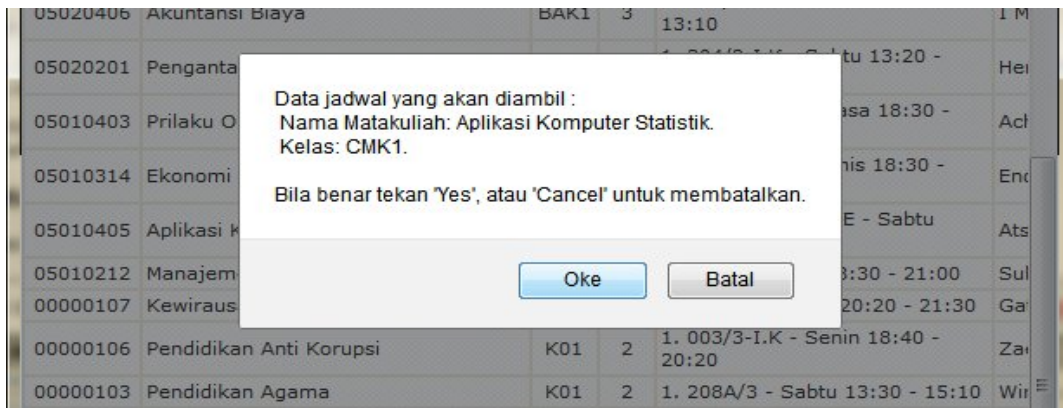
| 05020406 | Akuntansi Biaya | BAK1 | 3 | 13:10 | 1 M |
|---|---|---|---|---|---|
| 05020201 | Penganta | | | 1. 204/3-I.K - Sabtu 13:20 - | He |
| 05010403 | Prilaku O | | | asa 18:30 - | Ach |
| 05010314 | Ekonomi | | | nis 18:30 - | En |
| 05010405 | Aplikasi K | | | E - Sabtu | Ats |
| 05010212 | Manajem | | | 3:30 - 21:00 | Sul |
| 00000107 | Kewiraus | | | 20:20 - 21:30 | Ga |
| 00000106 | Pendidikan Anti Korupsi | K01 | 2 | 1. 003/3-I.K - Senin 18:40 - 20:20 | Za |
| 00000103 | Pendidikan Agama | K01 | 2 | 1. 208A/3 - Sabtu 13:30 - 15:10 | Wir |

Data jadwal yang akan diambil :
Nama Matakuliah: Aplikasi Komputer Statistik.
Kelas: CMK1.

Bila benar tekan 'Yes', atau 'Cancel' untuk membatalkan.

Oke

Batal